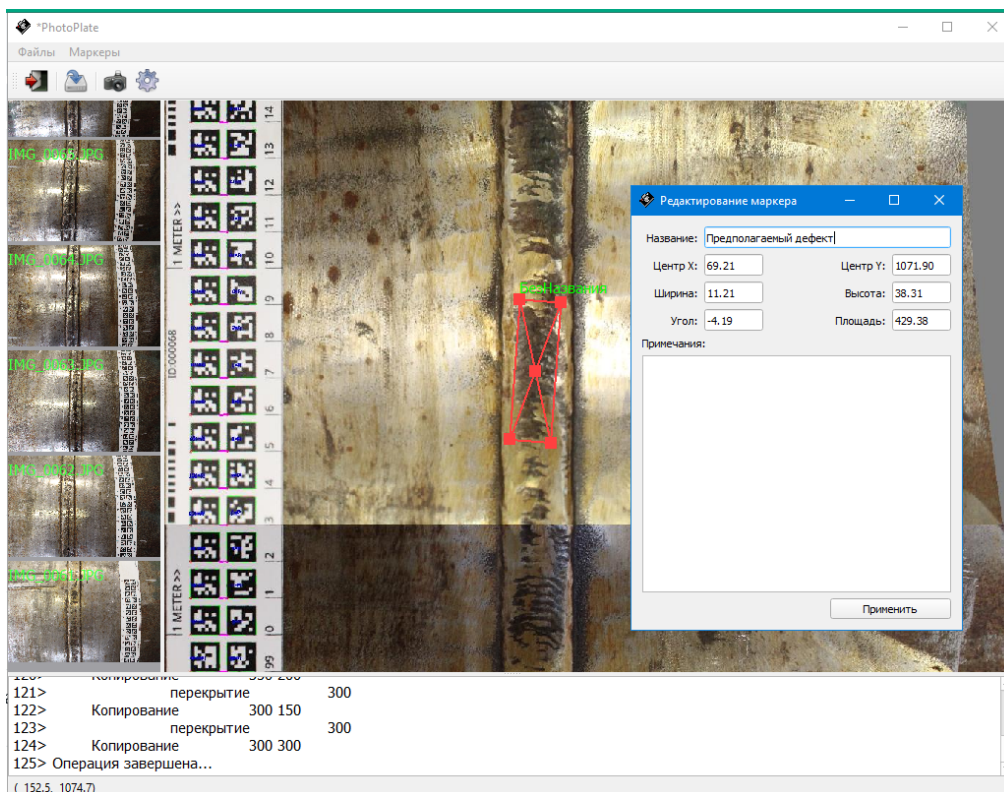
*PhotoPlate

Файлы Маркеры

IMG_0065.JPG
IMG_0064.JPG
IMG_0063.JPG
IMG_0062.JPG
IMG_0061.JPG

14
13
12
11
10
9
8
7
6
5
4
2
1
0
99
1 METER >>
ID:000068
1 METER >>

БезНазвания

Редактирование маркера

Название: Предполагаемый дефект
Центр X: 69.21
Центр Y: 1071.90
Ширина: 11.21
Высота: 38.31
Угол: -4.19
Площадь: 429.38
Примечания:

Применить

120> Копирование 300 200
121> перекрытие 300
122> Копирование 300 150
123> перекрытие 300
124> Копирование 300 300
125> Операция завершена...

( 152.5, 1074.7)